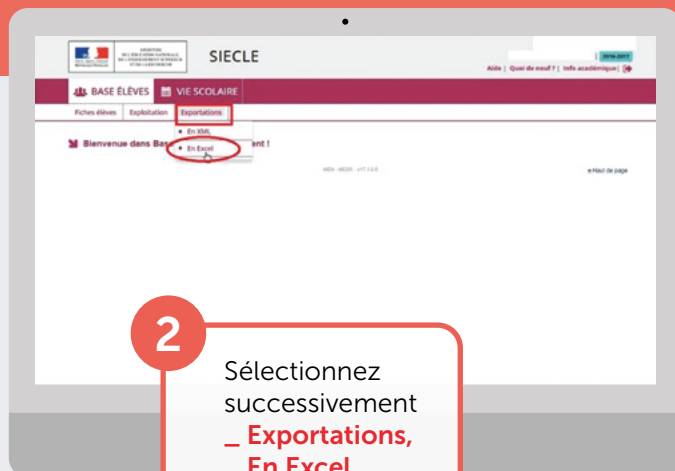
MINISTÈRE DE L'ÉDUCATION NATIONALE, DE L'ENSEIGNEMENT SUPÉRIEUR ET DE LA RECHERCHE

SIECLE

2016-2017

Aide | Quoi de neuf ? | Info académique |

BASE ÉLÈVES VIE SCOLAIRE

Fiches élèves Exploitation Exportations

En XML
En Excel

Bienvenue dans Bas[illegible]ent !

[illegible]

▲Haut de page

2

Sélectionnez successivement _ Exportations, En Excel